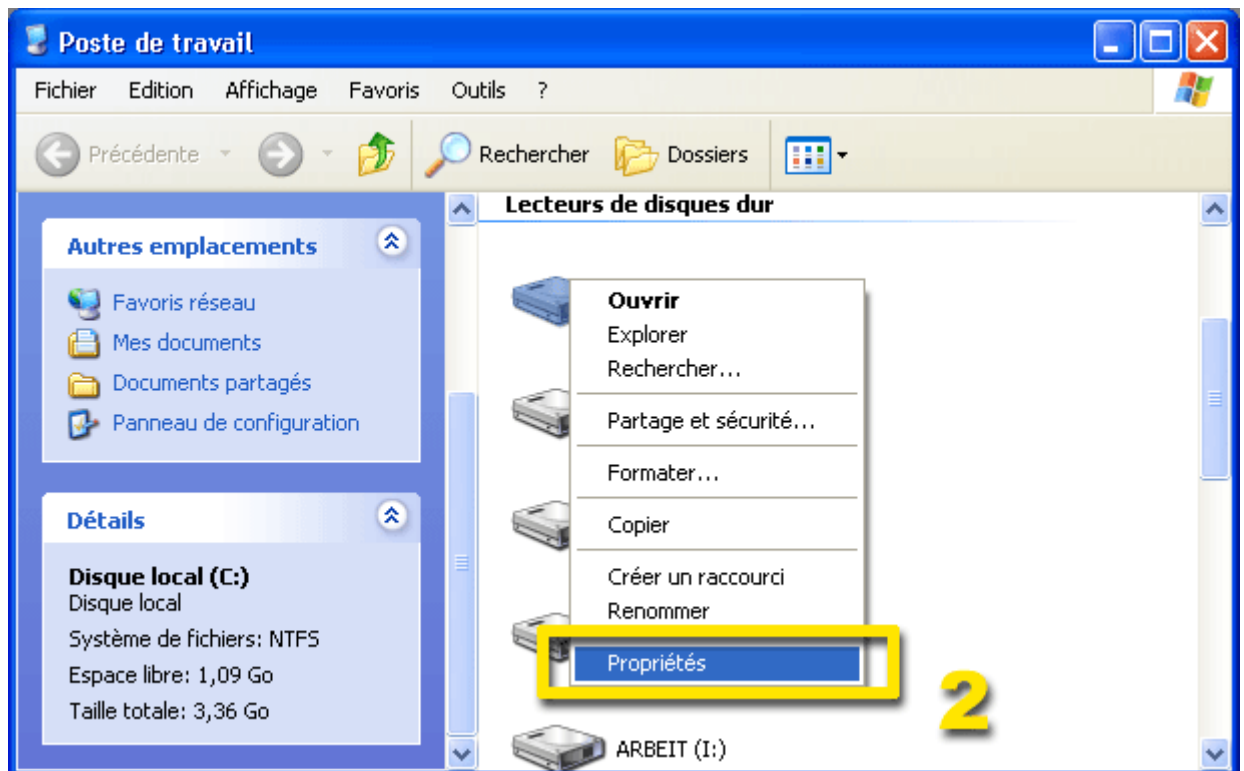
Poste de travail

Fichier Edition Affichage Favoris Outils ?

Précédente Rechercher Dossiers

Autres emplacements

Favoris réseau
Mes documents
Documents partagés
Panneau de configuration

Détails

Disque local (C:)
Disque local
Système de fichiers: NTFS
Espace libre: 1,09 Go
Taille totale: 3,36 Go

Lecteurs de disques dur

Ouvrir
Explorer
Rechercher...
Partage et sécurité...
Formater...
Copier
Créer un raccourci
Renommer
Propriétés

2

ARBEIT (I:)